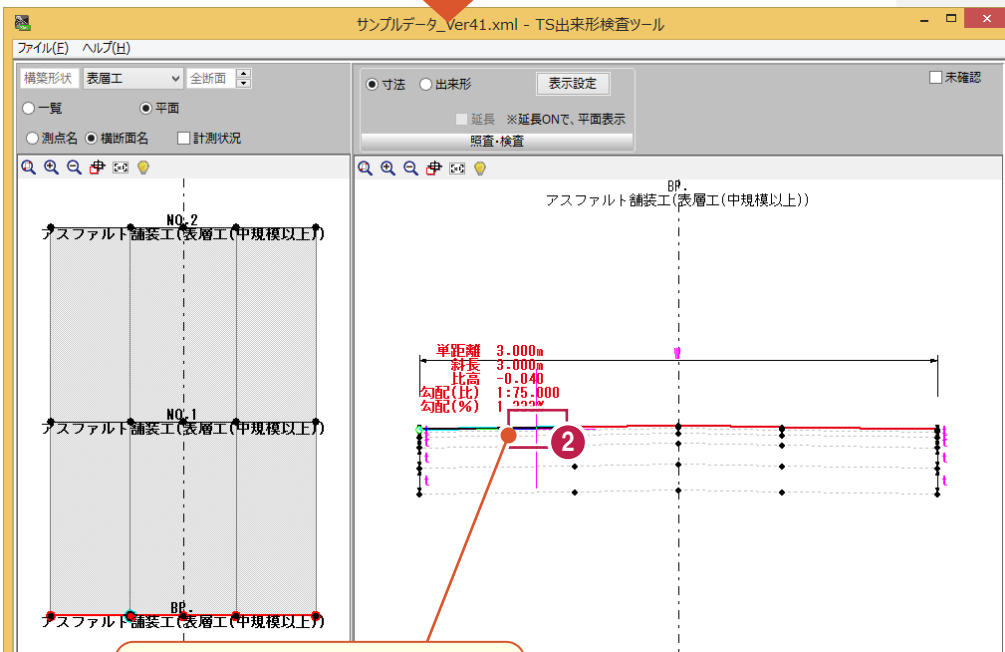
サンプルデータ_Ver41.xml - TS出来形検査ツール

ファイル(F)　ヘルプ(H)

構築形状　表層工　全断面

一覧　平面

測点名　横断面名　計測状況

寸法　出来形　表示設定

延長　※延長ONで、平面表示

照査・検査

未確認

NO.2
アスファルト舗装工(表層工(中規模以上))

NO.1
アスファルト舗装工(表層工(中規模以上))

BP.
アスファルト舗装工(表層工(中規模以上))

BP.
アスファルト舗装工(表層工(中規模以上))

単距離　3.000m
斜長　3.000m
比高　-0.040
勾配(比)　1:75.000
勾配(%)　1.333%

2